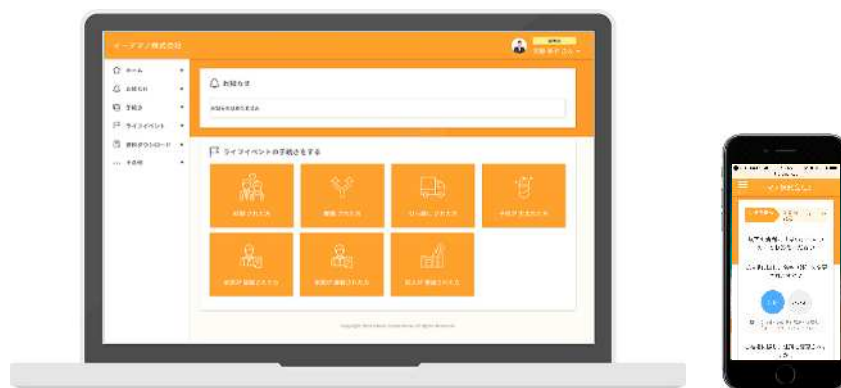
イーデザノ株式会社

ホーム
お知らせ
手続き
ライフイベント
資料ダウンロード
その他

お知らせ

ライフイベントの手続きをする

結婚されたとき
離婚されたとき
引っ越しされたとき
子供が生まれたとき
家族が扶養になったとき
家族が扶養をはずれたとき
収入が増減したとき

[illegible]